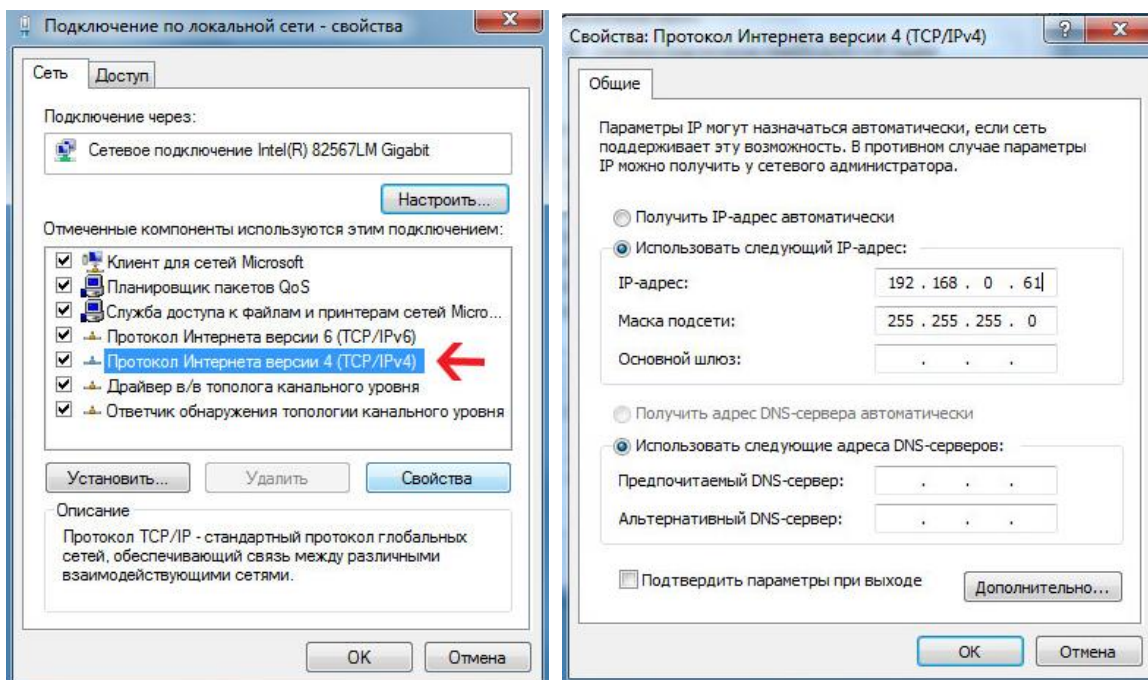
Подключение по локальной сети - свойства

Сеть | Доступ

Подключение через:

Сетевое подключение Intel(R) 82567LM Gigabit

Настроить...

Отмеченные компоненты используются этим подключением:

Клиент для сетей Microsoft
Планировщик пакетов QoS
Служба доступа к файлам и принтерам сетей Micro...
Протокол Интернета версии 6 (TCP/IPv6)
Протокол Интернета версии 4 (TCP/IPv4)
Драйвер в/в тополога канального уровня
Ответчик обнаружения топологии канального уровня

Установить... | Удалить | Свойства

Описание

Протокол TCP/IP - стандартный протокол глобальных сетей, обеспечивающий связь между различными взаимодействующими сетями.

OK | Отмена

Свойства: Протокол Интернета версии 4 (TCP/IPv4)

Общие

Параметры IP могут назначаться автоматически, если сеть поддерживает эту возможность. В противном случае параметры IP можно получить у сетевого администратора.

Получить IP-адрес автоматически

Использовать следующий IP-адрес:

IP-адрес: 192 . 168 . 0 . 61

Маска подсети: 255 . 255 . 255 . 0

Основной шлюз: . . .

Получить адрес DNS-сервера автоматически

Использовать следующие адреса DNS-серверов:

Предпочитаемый DNS-сервер: . . .

Альтернативный DNS-сервер: . . .

Подтвердить параметры при выходе

Дополнительно...

OK | Отмена